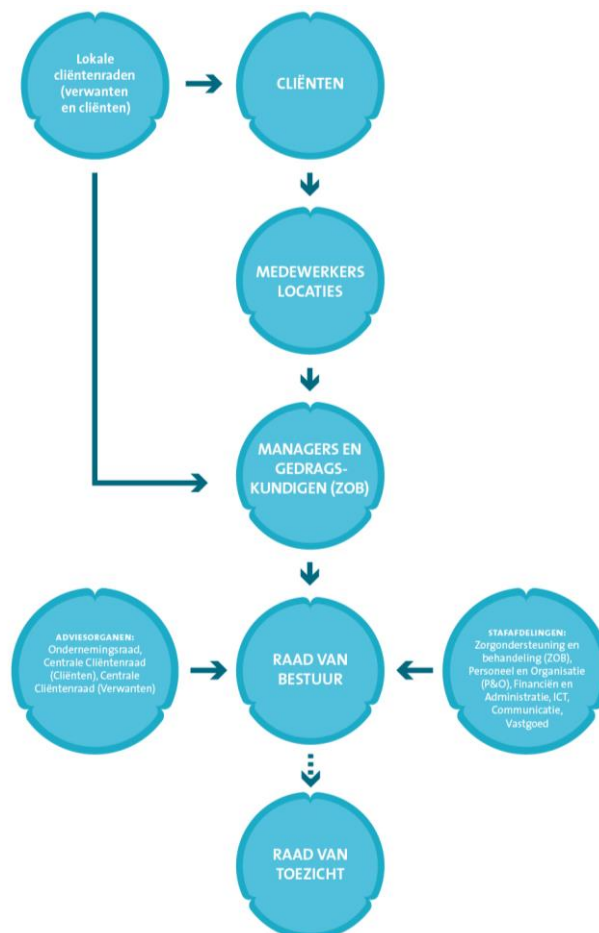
Lokale cliëntenraden (verwanten en cliënten)

CLIËNTEN

MEDEWERKERS LOCATIES

MANAGERS EN GEDRAGSKUNDIGEN (ZOB)

ADVIESORGANEN: Ondernemingsraad, Centrale Cliëntenraad (Cliënten), Centrale Cliëntenraad (Verwanten)

RAAD VAN BESTUUR

STAFAFDELINGEN: Zorgondersteuning en behandeling (ZOB), Personeel en Organisatie (P&O), Financiën en Administratie, ICT, Communicatie, Vastgoed

RAAD VAN TOEZICHT